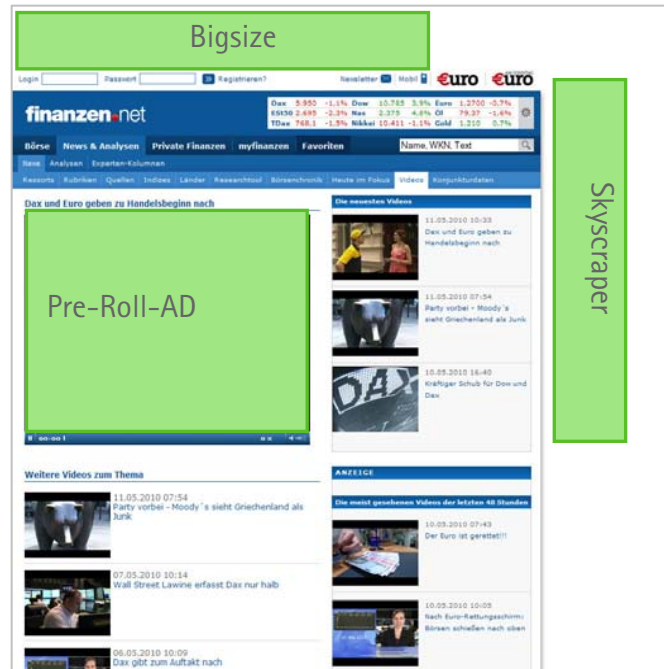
Bigsize

Login Passwort Registrieren? Newsletter Mobil €uro €uro

finanzen.net

| Dax | 5.950 | -1,1% | Dow | 10.765 | 3,9% | Euro | 1,2700 | -0,7% |
|---|---|---|---|---|---|---|---|---|
| ESt50 | 2.695 | -2,3% | Nas | 2.375 | 4,8% | Öl | 79,37 | -1,4% |
| TDax | 768,1 | -1,5% | Nikkei | 10.411 | -1,1% | Gold | 1.210 | 0,7% |

Börse News & Analysen Private Finanzen myfinanzen Favoriten Name, WKN, Text

News Analysen Experten-Kolumnen

Ressorts Rubriken Quellen Indizes Länder Researchtool Börsenchronik Heute im Fokus Videos Konjunkturdaten

Dax und Euro geben zu Handelsbeginn nach

Pre-Roll-AD

Die neuesten Videos

11.05.2010 10:33
Dax und Euro geben zu Handelsbeginn nach

11.05.2010 07:54
Party vorbei - Moody´s sieht Griechenland als Junk

10.05.2010 16:40
Kräftiger Schub für Dow und Dax

Skyscraper

Weitere Videos zum Thema

11.05.2010 07:54
Party vorbei - Moody´s sieht Griechenland als Junk

07.05.2010 10:14
Wall Street Lawine erfasst Dax nur halb

06.05.2010 10:09
Dax gibt zum Auftakt nach

ANZEIGE

Die meist gesehenen Videos der letzten 48 Stunden

10.05.2010 07:43
Der Euro ist gerettet!!!

10.05.2010 10:05
Nach Euro-Rettungsschirm: Börsen schießen nach oben